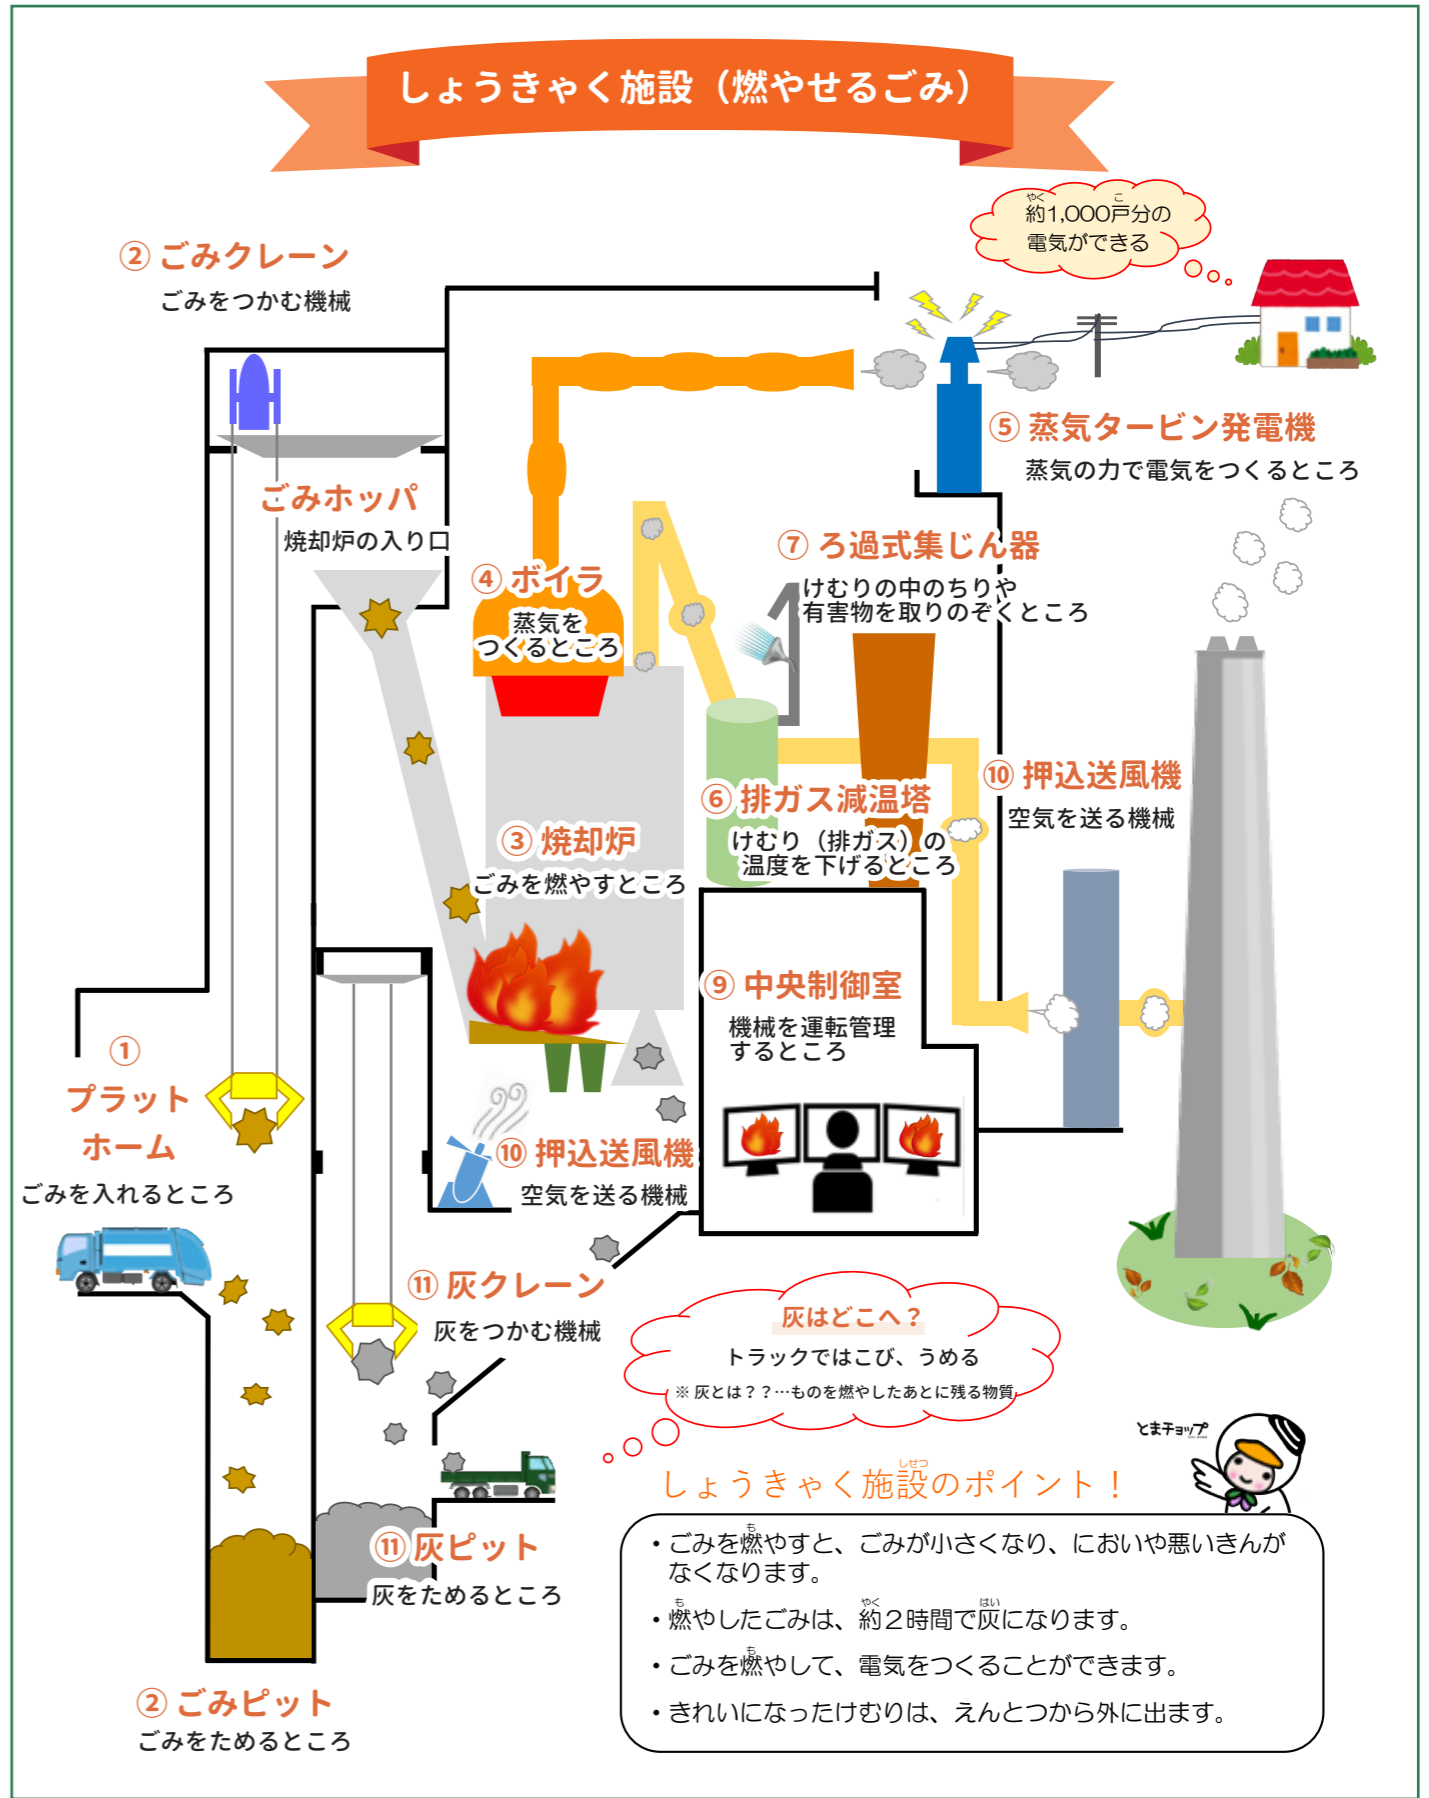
しょうきゃく施設（燃やせるごみ）

約1,000戸分の電気ができる

② ごみクレーン
ごみをつかむ機械

ごみホッパ
焼却炉の入り口

④ ボイラ
蒸気をつくるところ

⑤ 蒸気タービン発電機
蒸気の力で電気をつくるところ

⑦ ろ過式集じん器
けむりの中のちりや有害物を取りのぞくところ

⑥ 排ガス減温塔
けむり（排ガス）の温度を下げるところ

⑩ 押込送風機
空気を送る機械

③ 焼却炉
ごみを燃やすところ

⑨ 中央制御室
機械を運転管理するところ

①
プラットホーム
ごみを入れるところ

⑩ 押込送風機
空気を送る機械

⑪ 灰クレーン
灰をつかむ機械

灰はどこへ？
トラックではこび、うめる
※ 灰とは？？…ものを燃やしたあとに残る物質

とまチョップ

しょうきゃく施設のポイント！

⑪ 灰ピット
灰をためるところ

② ごみピット
ごみをためるところ

・ごみを燃やすと、ごみが小さくなり、においや悪いきんがなくなります。
・燃やしたごみは、約２時間で灰になります。
・ごみを燃やして、電気をつくることができます。
・きれいになったけむりは、えんとつから外に出ます。